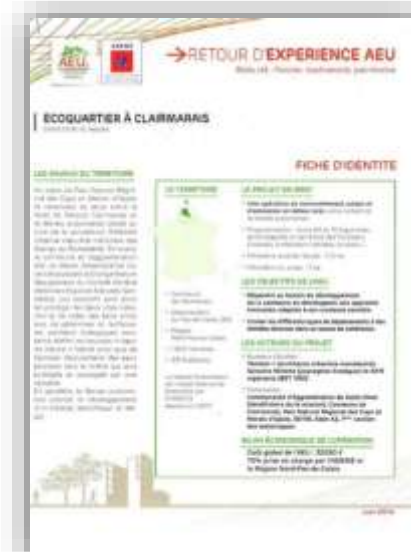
AEU

ADEME

RETOUR D'EXPERIENCE AEU

ÉCOQUARTIER À CLAIRMARAIS

FICHE D'IDENTITÉ

LES ENJEUX DU TERRITOIRE

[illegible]

LE TERRITOIRE

LE PROJET EN BREF

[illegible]

LES OBJECTIFS DE L'AEU

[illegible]

LES ACTEURS DU PROJET

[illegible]

BILAN ÉCONOMIQUE DE L'OPÉRATION

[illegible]